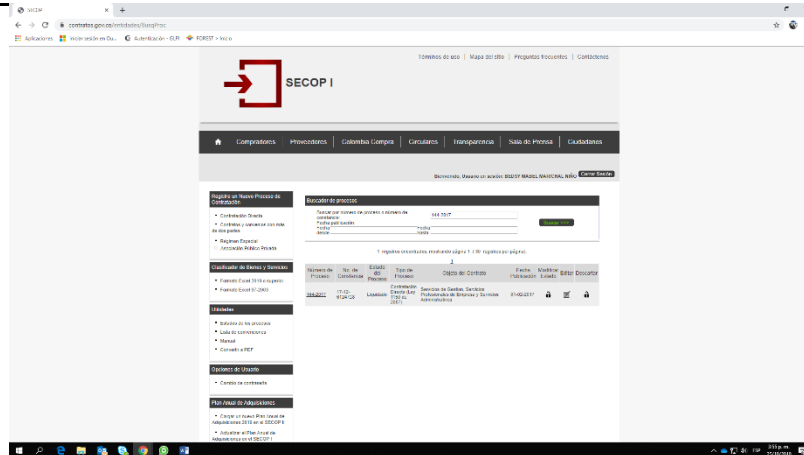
SECOP
contratos.gov.co/entidades/BusqProc
Aplicaciones Iniciar sesión en Du... Autenticación - SUR FOREST > Inicio

Términos de uso | Mapa del sitio | Preguntas frecuentes | Contáctenos

SECOP I

Compradores | Proveedores | Colombia Compra | Circulares | Transparencia | Sala de Prensa | Ciudadanos

Bienvenido, Usuario en sesión: BEDSY MADEL MARICHAL NIÑO Cerrar Sesión

Registre un Nuevo Proceso de Contratación
• Contratación Directa
• Contratos y convenios con más de dos partes
• Régimen Especial
Asociación Público Privada

Clasificador de Bienes y Servicios
• Formato Excel 2010 o superior
• Formato Excel 97-2003

Utilidades
• Estados de los procesos
• Lista de comprobación
• Manual
• Convertir a PDF

Opciones de Usuario
• Cambio de contraseña

Plan Anual de Adquisiciones
• Cargar un nuevo Plan Anual de Adquisiciones 2019 en el SECOP II
• Actualizar el Plan Anual de Adquisiciones en el SECOP I

Buscador de procesos
Buscar por número de proceso o número de constancia 444-2017
Fecha publicación Fecha
desde hasta
Buscar

1 registros encontrados, mostrando página 1 (10 registros por página)
1

| Número de Proceso | No. de Constancia | Estado del Proceso | Tipo de Proceso | Objeto del Contrato | Fecha Publicación | Modificar Estado | Editar | Descartar |
|---|---|---|---|---|---|---|---|---|
| 444-2017 | 17-12-6724128 | Liquidado | Contratación Directa (Ley 1150 de 2007) | Servicios de Gestión, Servicios Profesionales de Empresa y Servicios Administrativos | 01/02/2017 | | | |

3:33 p. m.